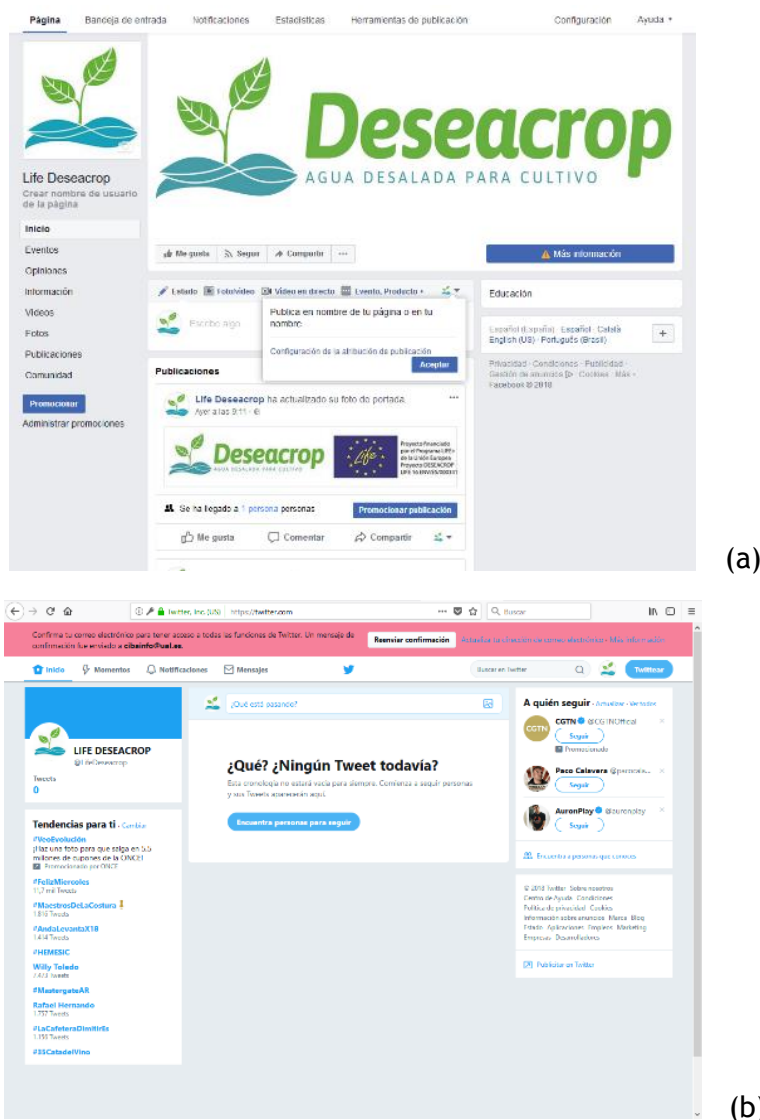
Página Bandeja de entrada Notificaciones Estadísticas Herramientas de publicación Configuración Ayuda

Life Deseacrop
Crear nombre de usuario de la página

Inicio
Eventos
Opiniones
Información
Vídeos
Fotos
Publicaciones
Comunidad

Promocionar
Administrar promociones

Deseacrop
AGUA DESALADA PARA CULTIVO

Me gusta Seguir Compartir ···

Más información

Estado Foto/vídeo Vídeo en directo Evento, Producto +

Escribe algo

Publica en nombre de tu página o en tu nombre.

Configuración de la atribución de publicación

Aceptar

Educación

Español (España) · Español · Català
English (US) · Português (Brasil)

Privacidad · Condiciones · Publicidad · Gestión de anuncios · Cookies · Más · Facebook © 2018

Publicaciones

Life Deseacrop ha actualizado su foto de portada.
Ayer a las 9:11 ·

Deseacrop
AGUA DESALADA PARA CULTIVO

Proyecto financiado por el Programa LIFE+ de la Unión Europea Proyecto DESEACROP LIFE 16 ENV/ES/000341

Se ha llegado a 1 persona personas

Promocionar publicación

Me gusta Comentar Compartir

(a)

Twitter, Inc. (US) https://twitter.com Buscar

Confirma tu correo electrónico para tener acceso a todas las funciones de Twitter. Un mensaje de confirmación fue enviado a cibainfo@ual.es.
Reenviar confirmación Actualizar la dirección de correo electrónico · Más información

Inicio Momentos Notificaciones Mensajes
Buscar en Twitter
Twittear

LIFE DESEACROP
@LifeDeseacrop
Tweets
0

¿Qué está pasando?

¿Qué? ¿Ningún Tweet todavía?
Esta cronología no estará vacía por siempre. Comienza a seguir personas y sus Tweets aparecerán aquí.

Encuentra personas para seguir

Tendencias para ti · Cambiar
#VeoEvolución
¡Haz una foto para que salga en 5,5 millones de cupones de la ONCE!
Promocionado por ONCE
#FelizMiercoles
1,7 mil Tweets
#MaestrosDeLaCostura
1.816 Tweets
#AndoLevantaX18
1.414 Tweets
#HEMESIC
Willy Toledo
7.473 Tweets
#MastergateAR
Rafael Hernando
1.757 Tweets
#LaCafeteraDimitiRs
1.155 Tweets
#35CatadelVino

A quién seguir · Actualizar · Ver todos
CGTN @CGTNOfficial
Seguir
Promocionado
Paco Calavera @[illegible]
Seguir
AuronPlay @auronplay
Seguir
Encuentra a personas que conoces

© 2018 Twitter Sobre nosotros Centro de Ayuda Condiciones Política de privacidad Cookies Información sobre anuncios Marca Blog Estado Aplicaciones Empleos Marketing Empresas Desarrolladores

Publicitar en Twitter

(b)